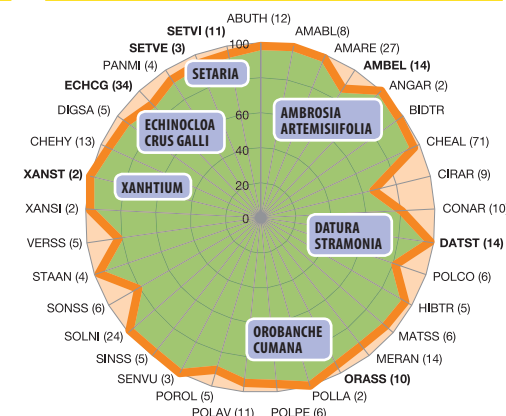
ABUTH (12)
AMABL(8)
AMARE (27)
AMBEL (14)
ANGAR (2)
BIDTR
CHEAL (71)
CIRAR (9)
CONAR (10
DATST (14)
POLCO (6)
HIBTR (5)
MATSS (6)
MERAN (14)
ORASS (10)
POLLA (2)
POLPE (6)
POLAV (11)
POROL (5)
SENVU (3)
SINSS (5)
SOLNI (24)
SONSS (6)
STAAN (4)
VERSS (5)
XANSI (2)
XANST (2)
CHEHY (13)
DIGSA (5)
ECHCG (34)
PANMI (4)
SETVE (3)
SETVI (11)

100
80
60
40
20
0

SETARIA
ECHINOCLOA CRUS GALLI
XANHTIUM
AMBROSIA ARTEMISIIFOLIA
DATURA STRAMONIA
OROBANCHE CUMANA